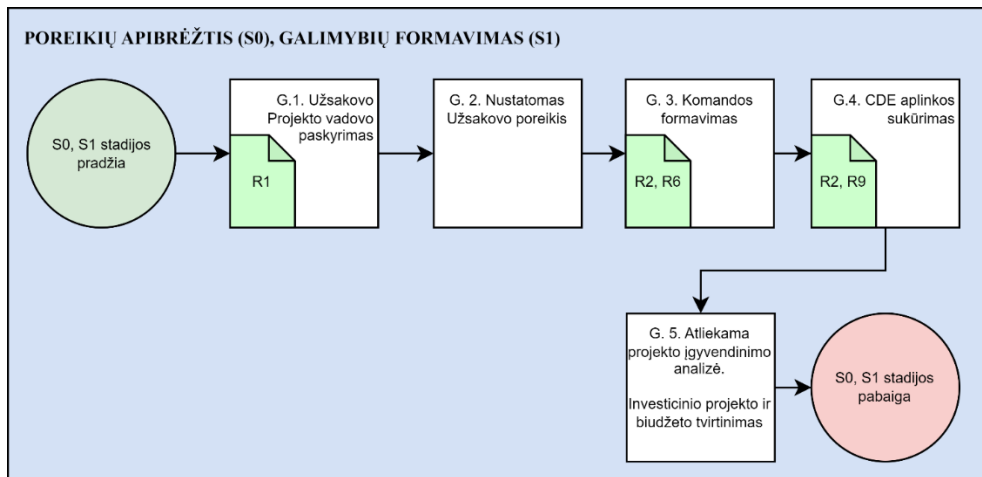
POREIKIŲ APIBRĖŽTIS (S0), GALIMYBIŲ FORMAVIMAS (S1)

S0, S1 stadijos pradžia

G.1. Užsakovo Projekto vadovo paskyrimas

R1

G. 2. Nustatomas Užsakovo poreikis

G. 3. Komandos formavimas

R2, R6

G.4. CDE aplinkos sukūrimas

R2, R9

G. 5. Atliekama projekto įgyvendinimo analizė.

Investicinio projekto ir biudžeto tvirtinimas

S0, S1 stadijos pabaiga